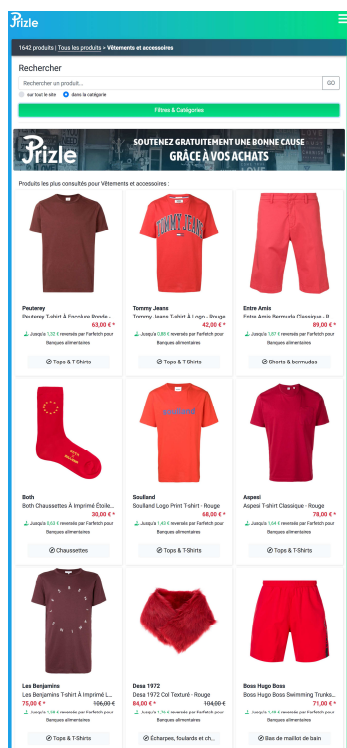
Prizle

1642 produits | Tous les produits > Vêtements et accessoires

Rechercher

Rechercher un produit...

GO

sur tout le site

dans la catégorie

Filtres & Catégories

Prizle

SOUTENEZ GRATUITEMENT UNE BONNE CAUSE

GRÂCE À VOS ACHATS

Produits les plus consultés pour Vêtements et accessoires :

Peuterey

Peuterey T-shirt À Encolure Ronde - ...

63,00 € *

Jusqu'à 1,32 € reversés par Farfetch pour Banques alimentaires

Tops & T-Shirts

Tommy Jeans

Tommy Jeans T-shirt À Logo - Rouge

42,00 € *

Jusqu'à 0,88 € reversés par Farfetch pour Banques alimentaires

Tops & T-Shirts

Entre Amis

Entre Amis Bermuda Classique - R...

89,00 € *

Jusqu'à 1,87 € reversés par Farfetch pour Banques alimentaires

Shorts & bermudas

Both

Both Chaussettes À Imprimé Étoile...

30,00 € *

Jusqu'à 0,63 € reversés par Farfetch pour Banques alimentaires

Chaussettes

Soulland

Soulland Logo Print T-shirt - Rouge

68,00 € *

Jusqu'à 1,43 € reversés par Farfetch pour Banques alimentaires

Tops & T-Shirts

Aspesi

Aspesi T-shirt Classique - Rouge

78,00 € *

Jusqu'à 1,64 € reversés par Farfetch pour Banques alimentaires

Tops & T-Shirts

Les Benjamins

Les Benjamins T-shirt À Imprimé L...

75,00 € * 106,00 €

Jusqu'à 1,58 € reversés par Farfetch pour Banques alimentaires

Tops & T-Shirts

Desa 1972

Desa 1972 Col Texturé - Rouge

84,00 € * 104,00 €

Jusqu'à 1,76 € reversés par Farfetch pour Banques alimentaires

Écharpes, foulards et ch...

Boss Hugo Boss

Boss Hugo Boss Swimming Trunks...

71,00 € *

Jusqu'à 1,49 € reversés par Farfetch pour Banques alimentaires

Bas de maillot de bain